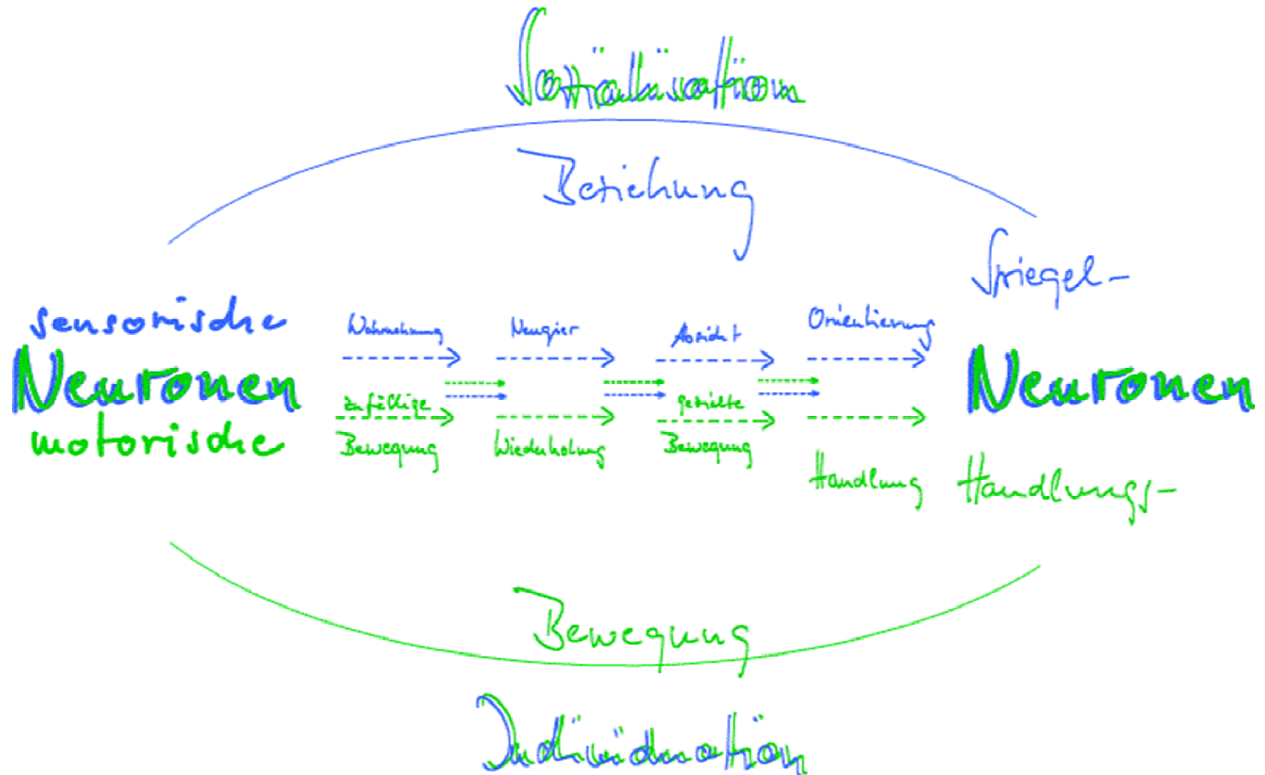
Sozialisation

Beziehung

sensorische
Neuronen
motorische

Wahrnehmung
zufällige Bewegung

Neugier
Wiederholung

Absicht
gezielte Bewegung

Orientierung
Handlung

Spiegel-
Neuronen
Handlungs-

Bewegung

Individuation